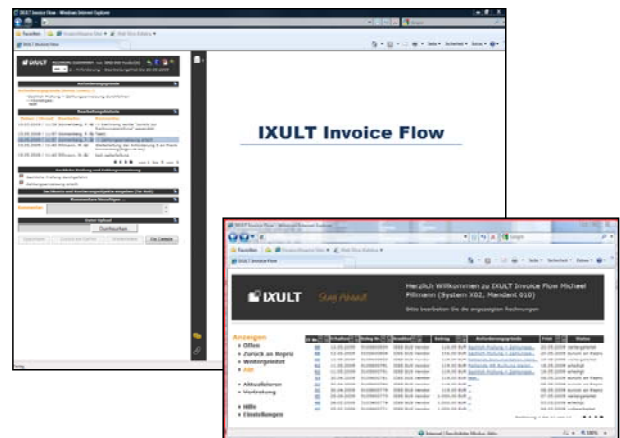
IXULT Invoice Flow - Windows Internet Explorer

Favoriten

IXULT Invoice Flow

IXULT

Durchsuchen

IXULT Invoice Flow

IXULT Invoice Flow - Windows Internet Explorer

Favoriten

IXULT Invoice Flow

IXULT

Herzlich Willkommen zu IXULT Invoice Flow Michael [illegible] (System X02, Mandant 010)

Bitte bearbeiten Sie die angezeigten Rechnungen

Anzeigen

Offen

Zurück an Buyer

Weitergeleitet

Alle

Abteilungen

Verfolgung

Hilfe

Einstellungen

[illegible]